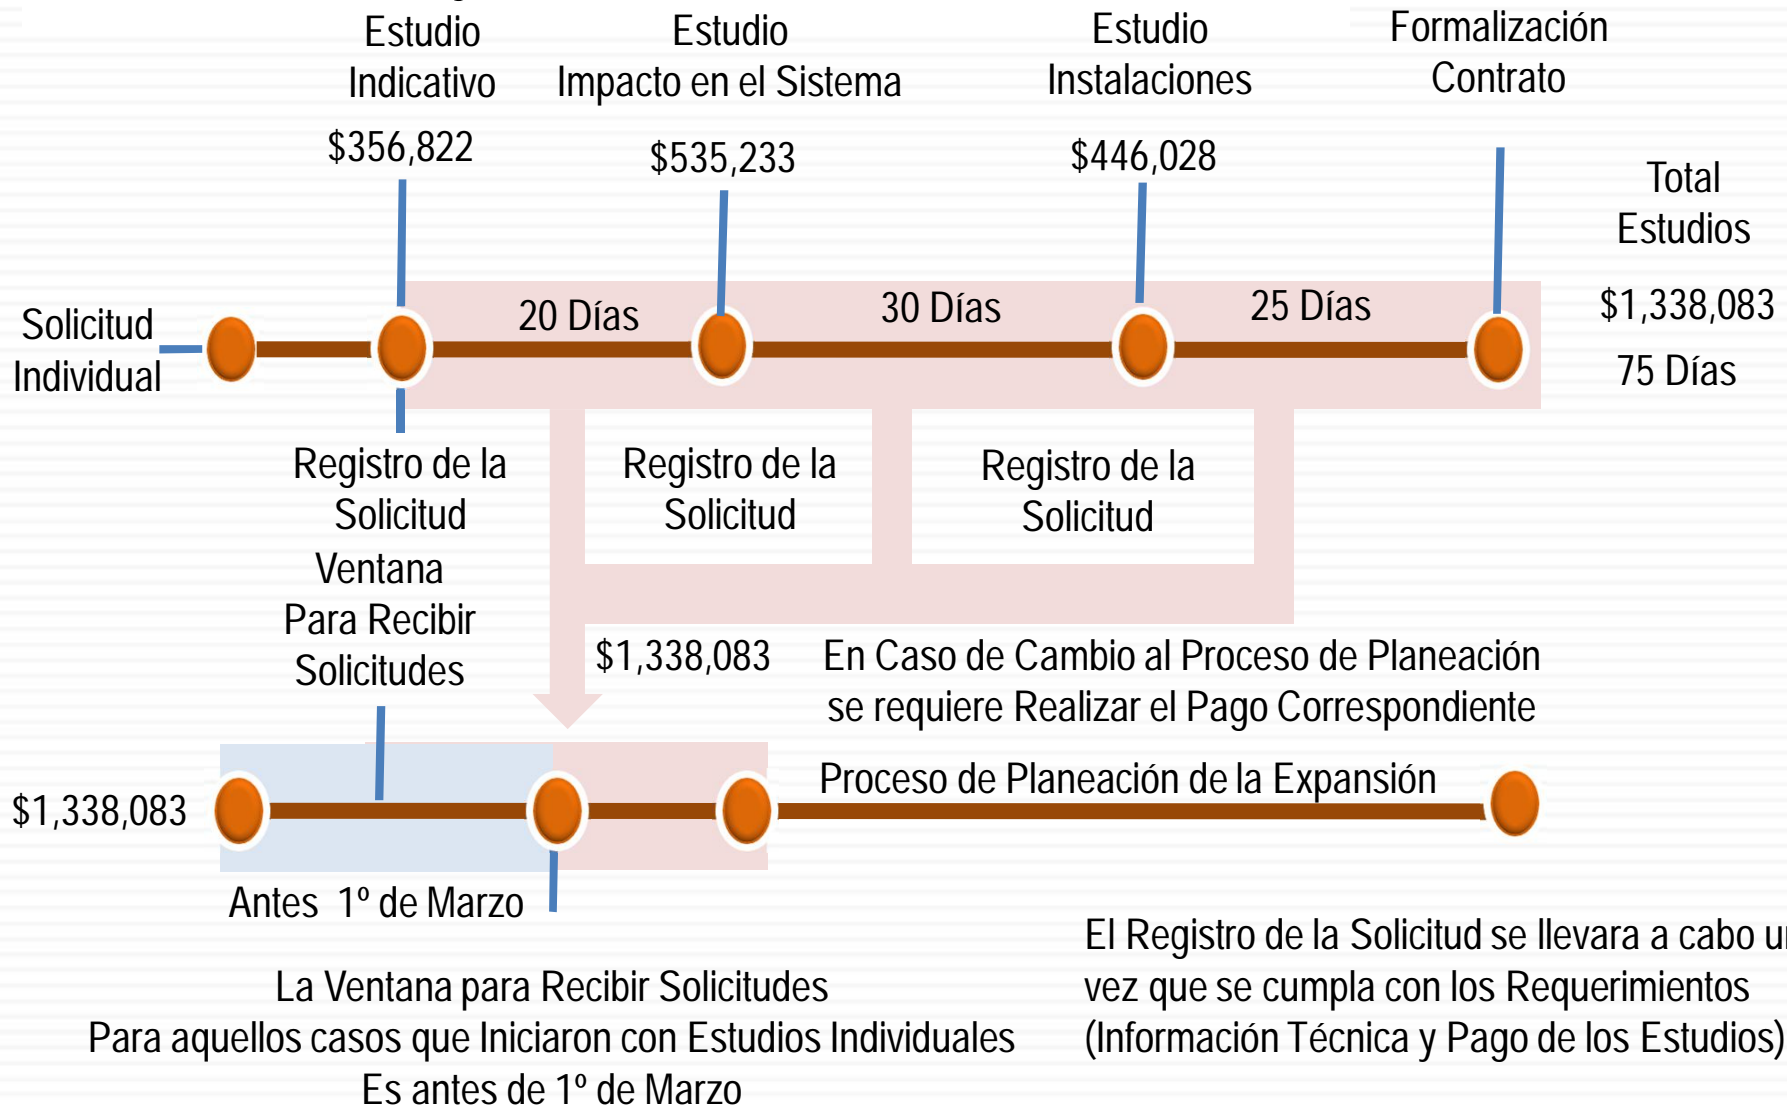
Estudio Indicativo

Estudio Impacto en el Sistema

Estudio Instalaciones

Formalización Contrato

$356,822

$535,233

$446,028

Total Estudios

$1,338,083

75 Días

Solicitud Individual

20 Días

30 Días

25 Días

Registro de la Solicitud

Registro de la Solicitud

Registro de la Solicitud

Ventana Para Recibir Solicitudes

$1,338,083

En Caso de Cambio al Proceso de Planeación se requiere Realizar el Pago Correspondiente

Proceso de Planeación de la Expansión

$1,338,083

Antes 1º de Marzo

El Registro de la Solicitud se llevara a cabo u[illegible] vez que se cumpla con los Requerimientos (Información Técnica y Pago de los Estudios)

La Ventana para Recibir Solicitudes
Para aquellos casos que Iniciaron con Estudios Individuales
Es antes de 1º de Marzo